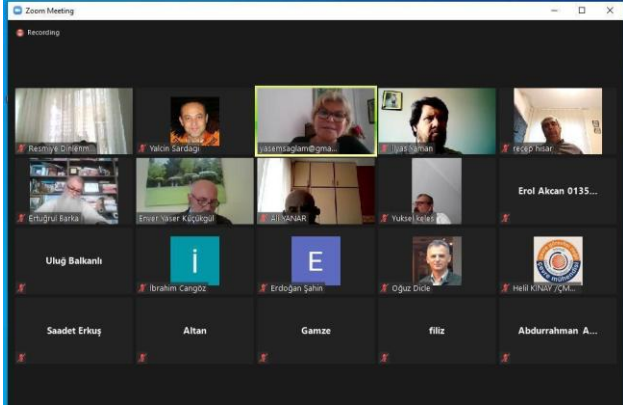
Zoom Meeting

Recording

Resmiye D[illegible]
Yalcin Sardagi
yasemsaglam@gma...
İlyas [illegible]man
recep hisar
Ertuğrul Barka
Enver Yaser Küçükgül
Ali YANAR
Yuksel keles
Erol Akcan 0135...
Uluğ Balkanlı
İ
İbrahim Cangöz
E
Erdoğan Şahin
Oğuz Dicle
Helil KINAY /ÇM...
Saadet Erkuş
Altan
Gamze
filiz
Abdurrahman A...